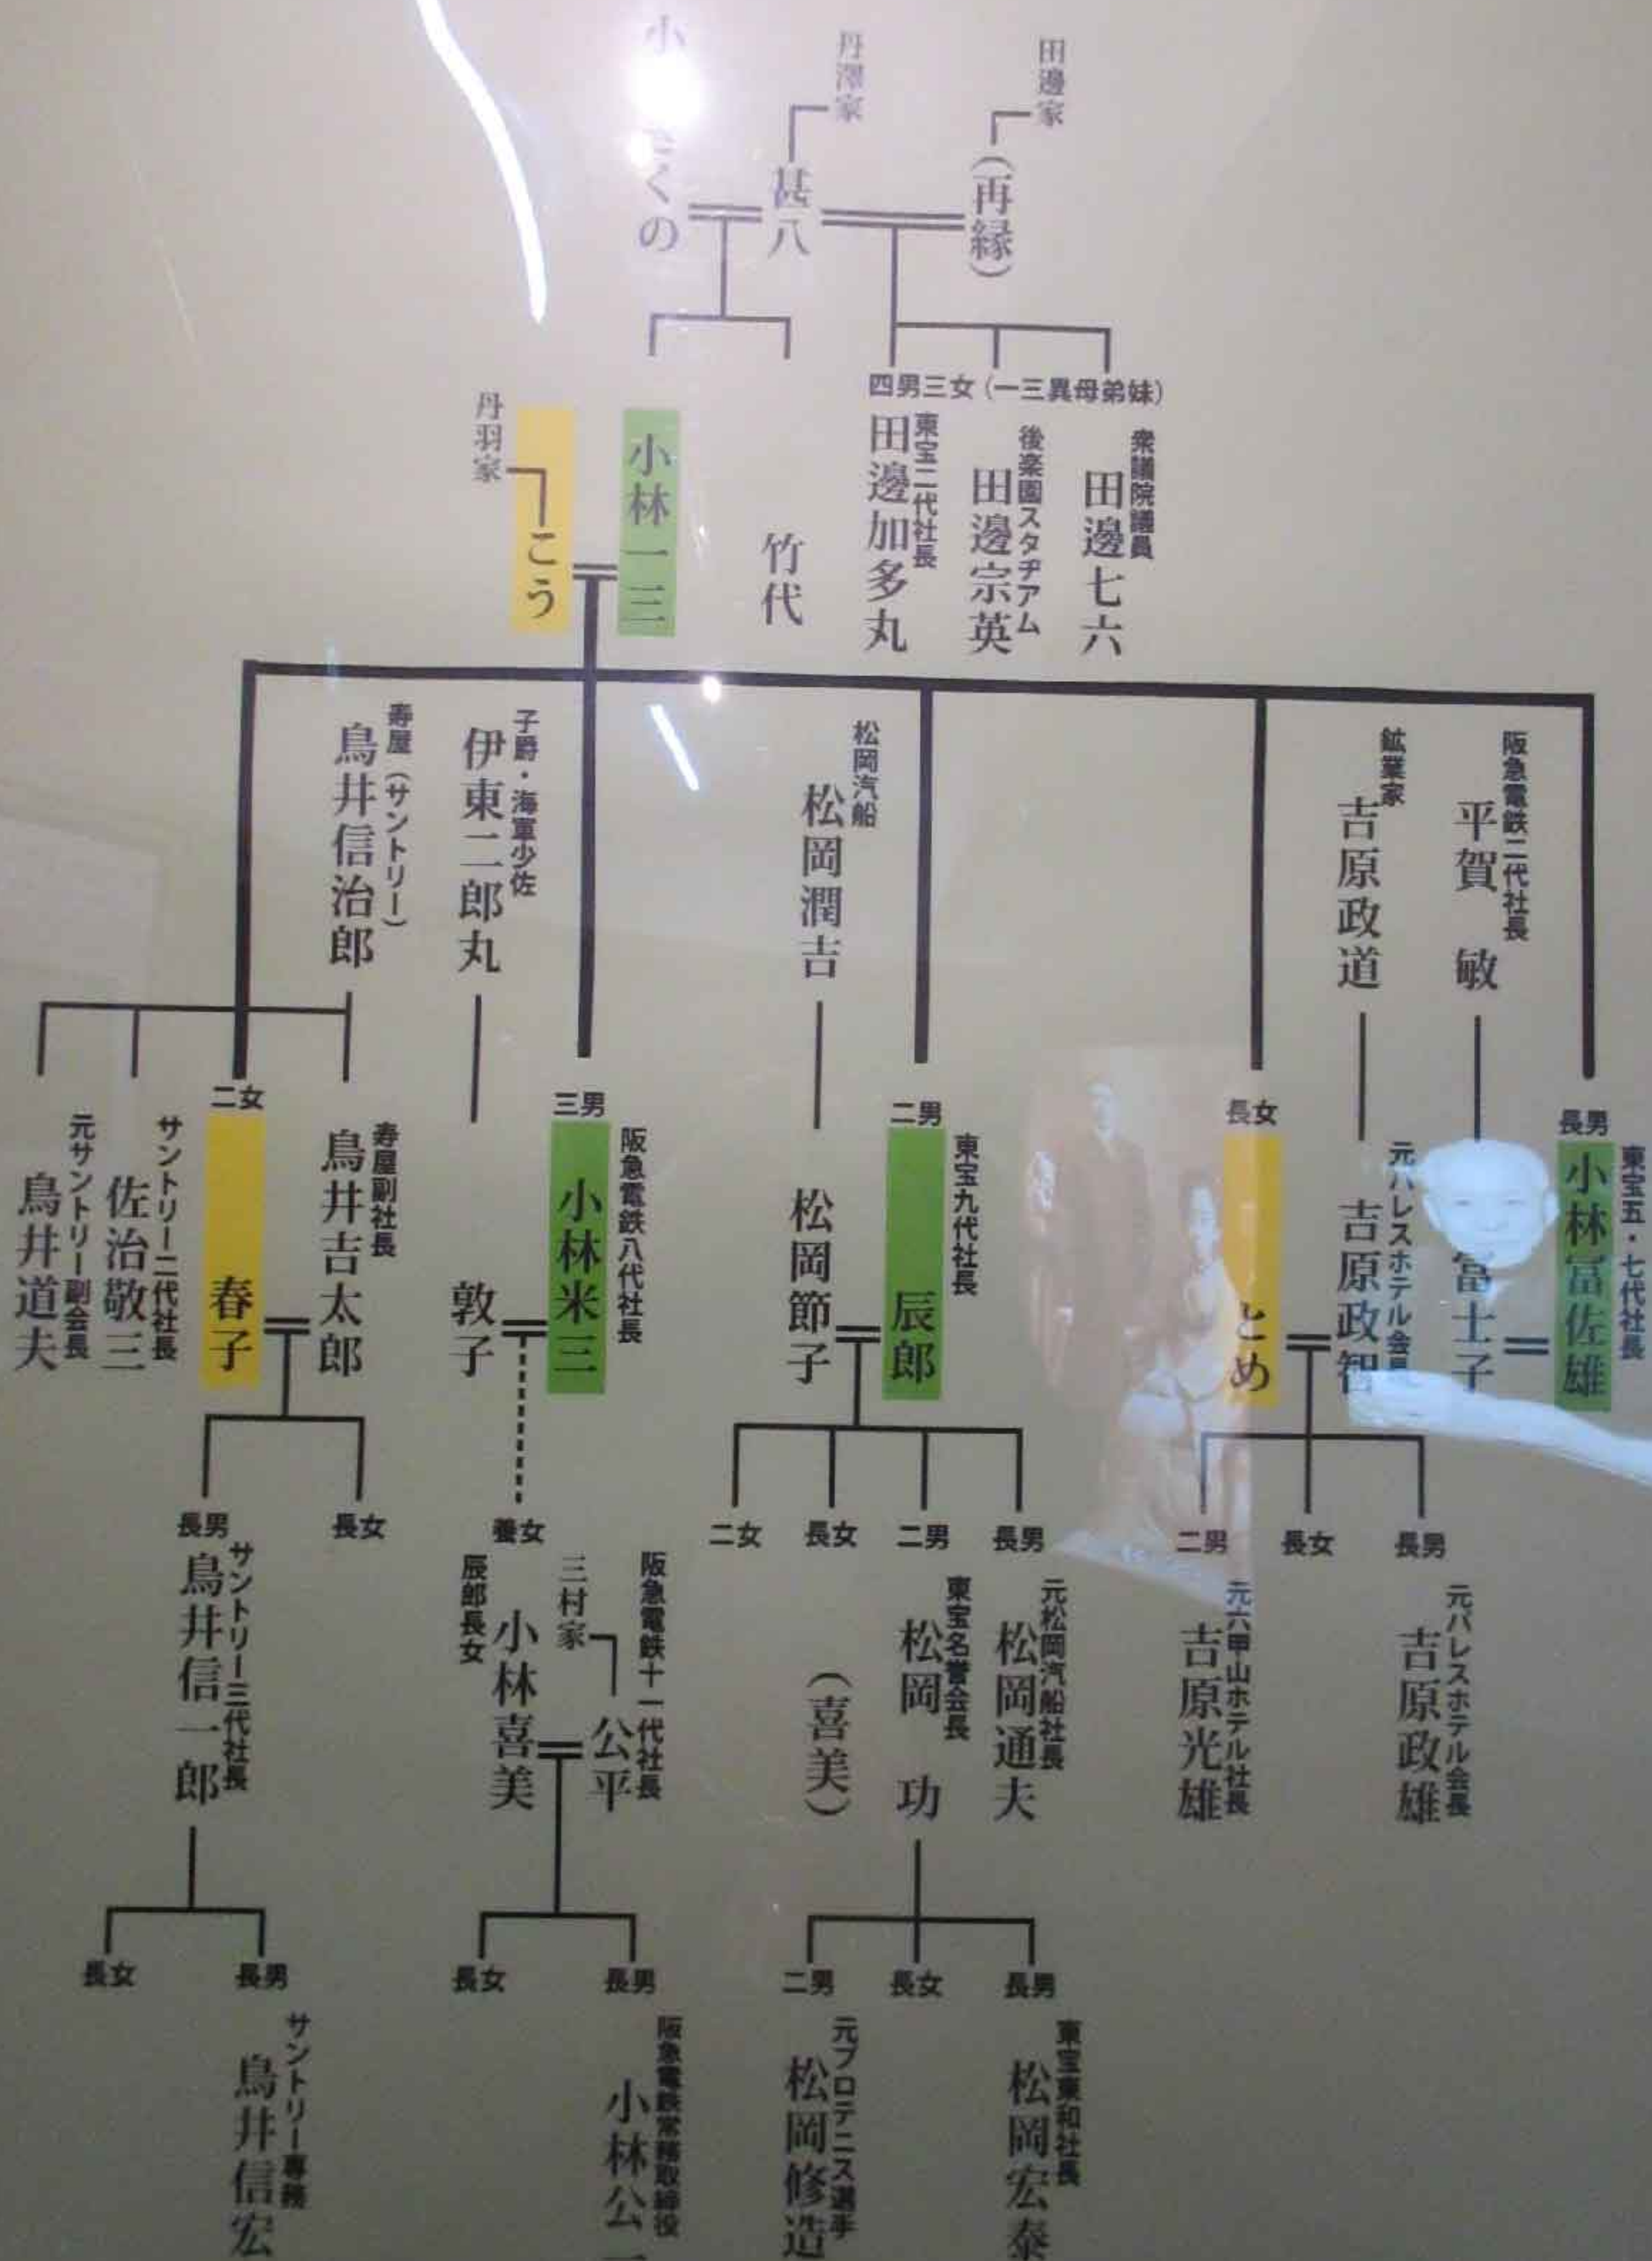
小

田邊家
(再縁)

丹澤家
甚八

きくの

四男三女(一三異母弟妹)

衆議院議員
田邊七六

後楽園スタヂアム
田邊宗英

東宝二代社長
田邊加多丸

竹代

小林一三

丹羽家
こう

阪急電鉄二代社長
平賀敏

鉱業家
吉原政道

松岡汽船
松岡潤吉

子爵・海軍少佐
伊東二郎丸

寿屋(サントリー)
鳥井信治郎

長男
東宝五・七代社長
小林冨佐雄

冨士子

元パレスホテル会長
吉原政智

長女
とめ

二男
東宝九代社長
辰郎

松岡節子

三男
阪急電鉄八代社長
小林米三

敦子

寿屋副社長
鳥井吉太郎

二女
春子

サントリー二代社長
佐治敬三

元サントリー副会長
鳥井道夫

長男
元パレスホテル会長
吉原政雄

長女

二男
元六甲山ホテル社長
吉原光雄

長男
元松岡汽船社長
松岡通夫

二男
東宝名誉会長
松岡功

長女
(喜美)

二女

阪急電鉄十一代社長
公平

三村家

養女
辰郎長女
小林喜美

長女

長男
サントリー三代社長
鳥井信一郎

長男
東宝東和社長
松岡宏泰

長女

二男
元プロテニス選手
松岡修造

長男
阪急電鉄常務取締役
小林公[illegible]

長女

長男
サントリー専務
鳥井信宏

長女